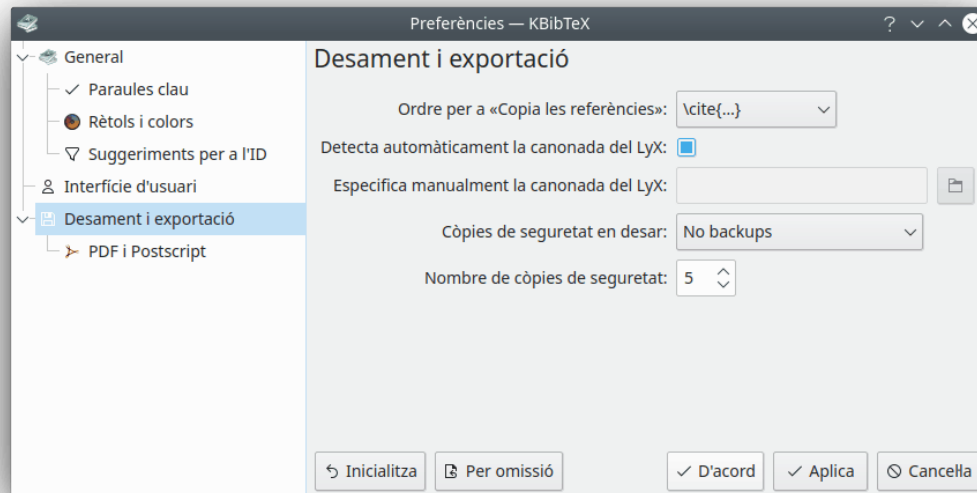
Preferències — KBibTeX

General
Paraules clau
Rètols i colors
Suggeriments per a l'ID
Interfície d'usuari
Desament i exportació
PDF i Postscript

Desament i exportació

Ordre per a «Copia les referències»: \cite{...}
Detecta automàticament la canonada del LyX:
Especifica manualment la canonada del LyX:
Còpies de seguretat en desar: No backups
Nombre de còpies de seguretat: 5

Inicialitza
Per omissió
D'acord
Aplica
Cancel·la